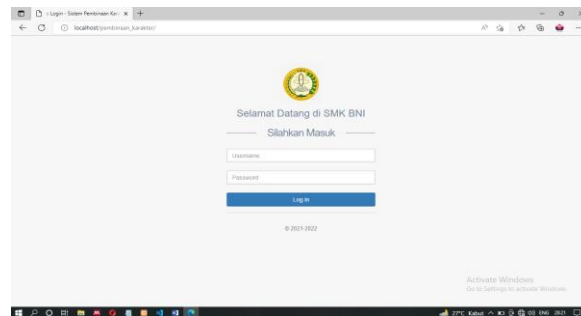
:: Login - Sistem Pembinaan Kar... ×
localhost/pembinaan_karakter/

Selamat Datang di SMK BNI

Silahkan Masuk

Username

Password

Log in

© 2021-2022

Activate Windows
Go to Settings to activate Windows.

27°C Kabut ENG 2021